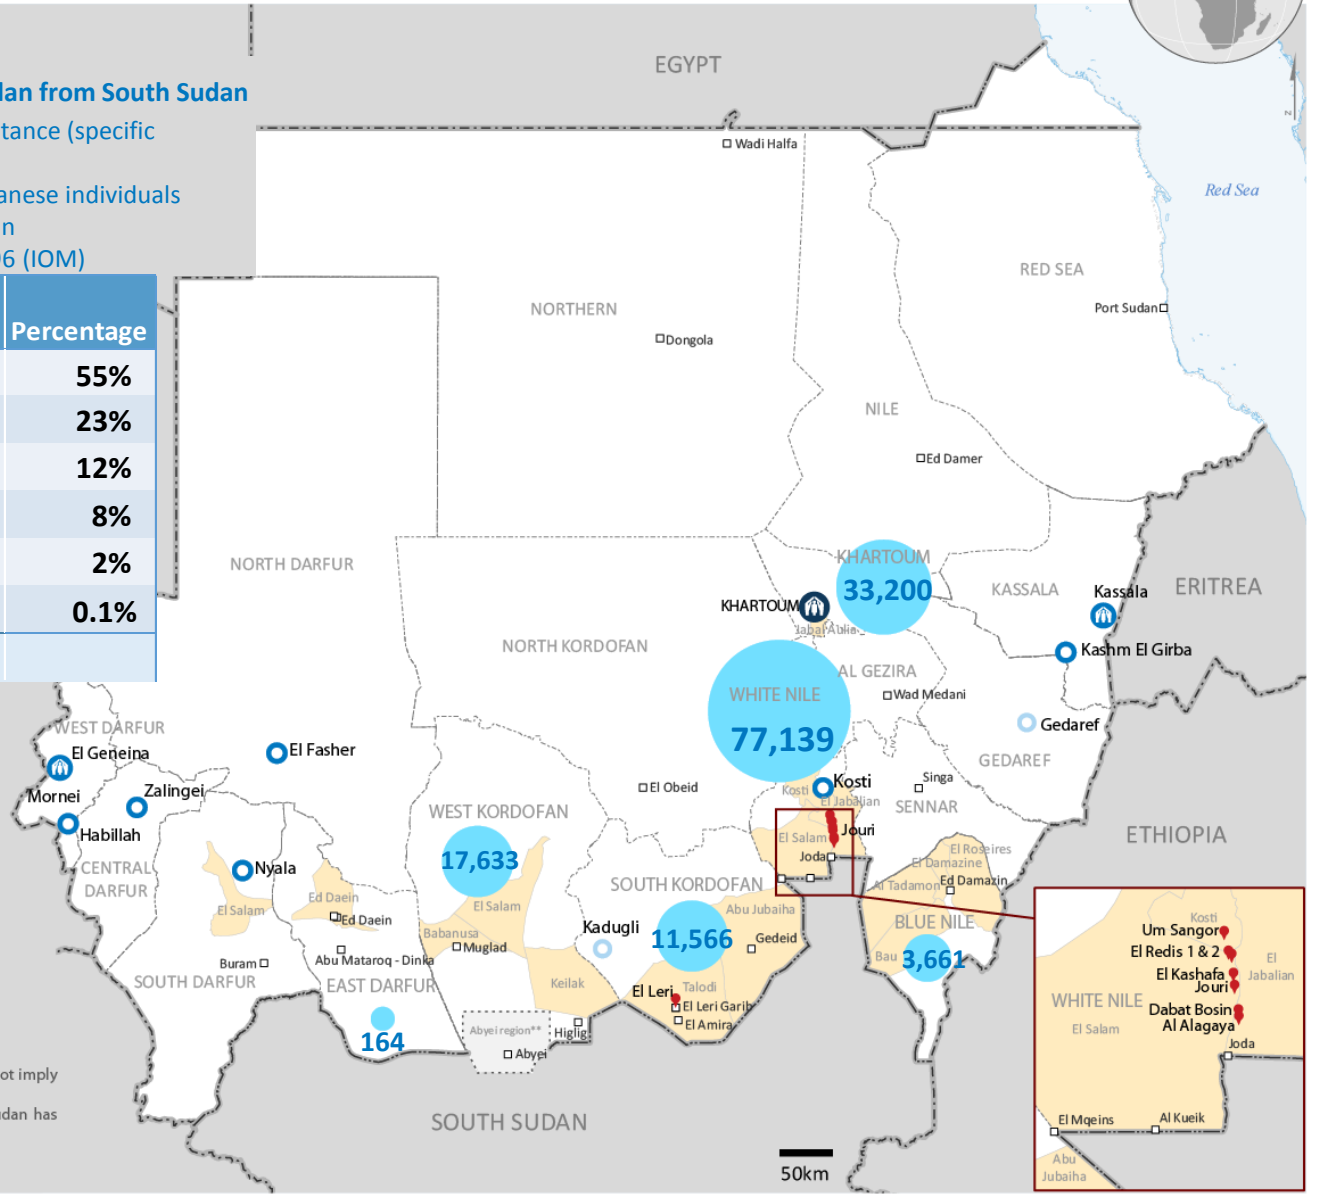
lan from South Sudan
tance (specific

anese individuals
n
6 (IOM)

| Percentage |
|---|
| 55% |
| 23% |
| 12% |
| 8% |
| 2% |
| 0.1% |
| |

ot imply
dan has

EGYPT
Wadi Halfa
Red Sea
RED SEA
Port Sudan
NORTHERN
Dongola
NILE
Ed Damer
NORTH DARFUR
KHARTOUM
33,200
KHARTOUM
Jabal Aulia
KASSALA
Kassala
ERITREA
Kashm El Girba
NORTH KORDOFAN
AL GEZIRA
Wad Medani
WHITE NILE
77,139
Gedaref
GEDAREF
WEST DARFUR
El Geneina
El Fasher
Mornei
Zalingei
Habillah
El Obeid
Kosti
Kosti
El Jabalian
Singa
SENNAR
WEST KORDOFAN
Jouri
El Salam
Joda
ETHIOPIA
El Roseires
El Damazine
Ed Damazin
Al Tadamon
CENTRAL DARFUR
Nyala
17,633
SOUTH KORDOFAN
El Salam
Ed Daein
Ed Daein
El Salam
Babanusa
Muglad
Kadugli
11,566
Abu Jubaiha
Gedeid
BLUE NILE
Bau
3,661
Buram
Abu Mataroq - Dinka
SOUTH DARFUR
EAST DARFUR
Keilak
El Leri
Talodi
El Leri Garib
El Amira
164
Abyei region**
Abyei
Higlig
SOUTH SUDAN
50km

Kosti
Um Sangor
El Redis 1 & 2
El Jabalian
El Kashafa
Jouri
WHITE NILE
El Salam
Dabat Bosin
Al Alagaya
Joda
El Mqeins
Al Kueik
Abu Jubaiha